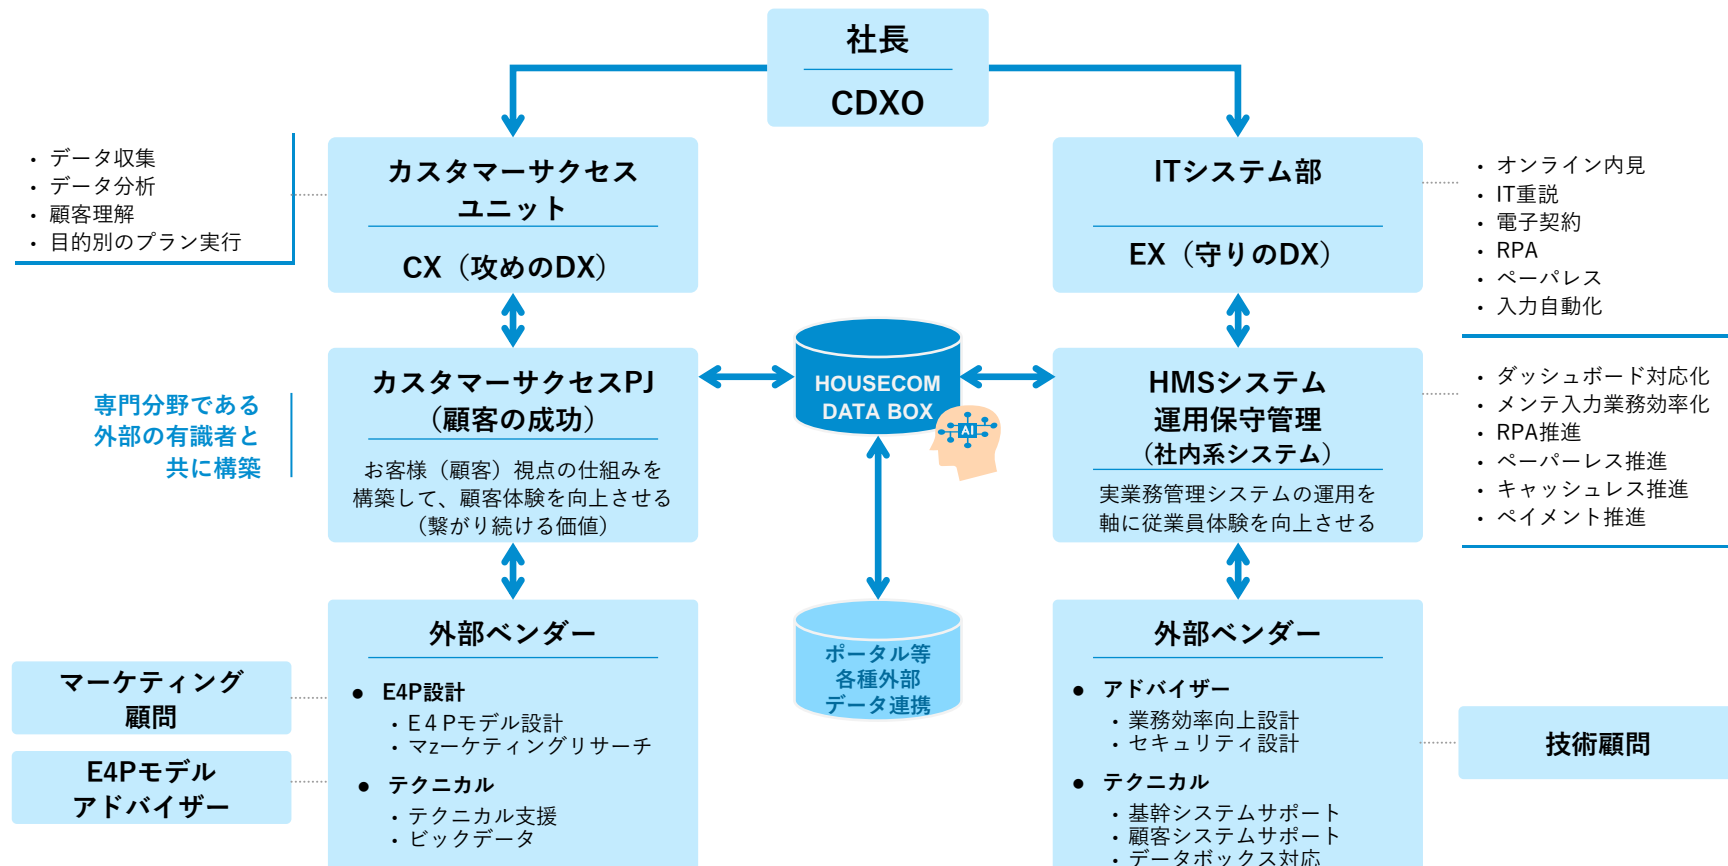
社長

CDXO

・データ収集
・データ分析
・顧客理解
・目的別のプラン実行

カスタマーサクセスユニット

CX（攻めのDX）

ITシステム部

EX（守りのDX）

・オンライン内見
・IT重説
・電子契約
・RPA
・ペーパレス
・入力自動化

専門分野である外部の有識者と共に構築

カスタマーサクセスPJ（顧客の成功）

お客様（顧客）視点の仕組みを構築して、顧客体験を向上させる（繋がり続ける価値）

HOUSECOM DATA BOX

AI

HMSシステム運用保守管理（社内系システム）

実業務管理システムの運用を軸に従業員体験を向上させる

・ダッシュボード対応化
・メンテ入力業務効率化
・RPA推進
・ペーパーレス推進
・キャッシュレス推進
・ペイメント推進

外部ベンダー

● E4P設計
・E４Pモデル設計
・マzーケティングリサーチ
● テクニカル
・テクニカル支援
・ビックデータ

マーケティング顧問

E4Pモデルアドバイザー

ポータル等各種外部データ連携

外部ベンダー

● アドバイザー
・業務効率向上設計
・セキュリティ設計
● テクニカル
・基幹システムサポート
・顧客システムサポート
・データボックス対応

技術顧問